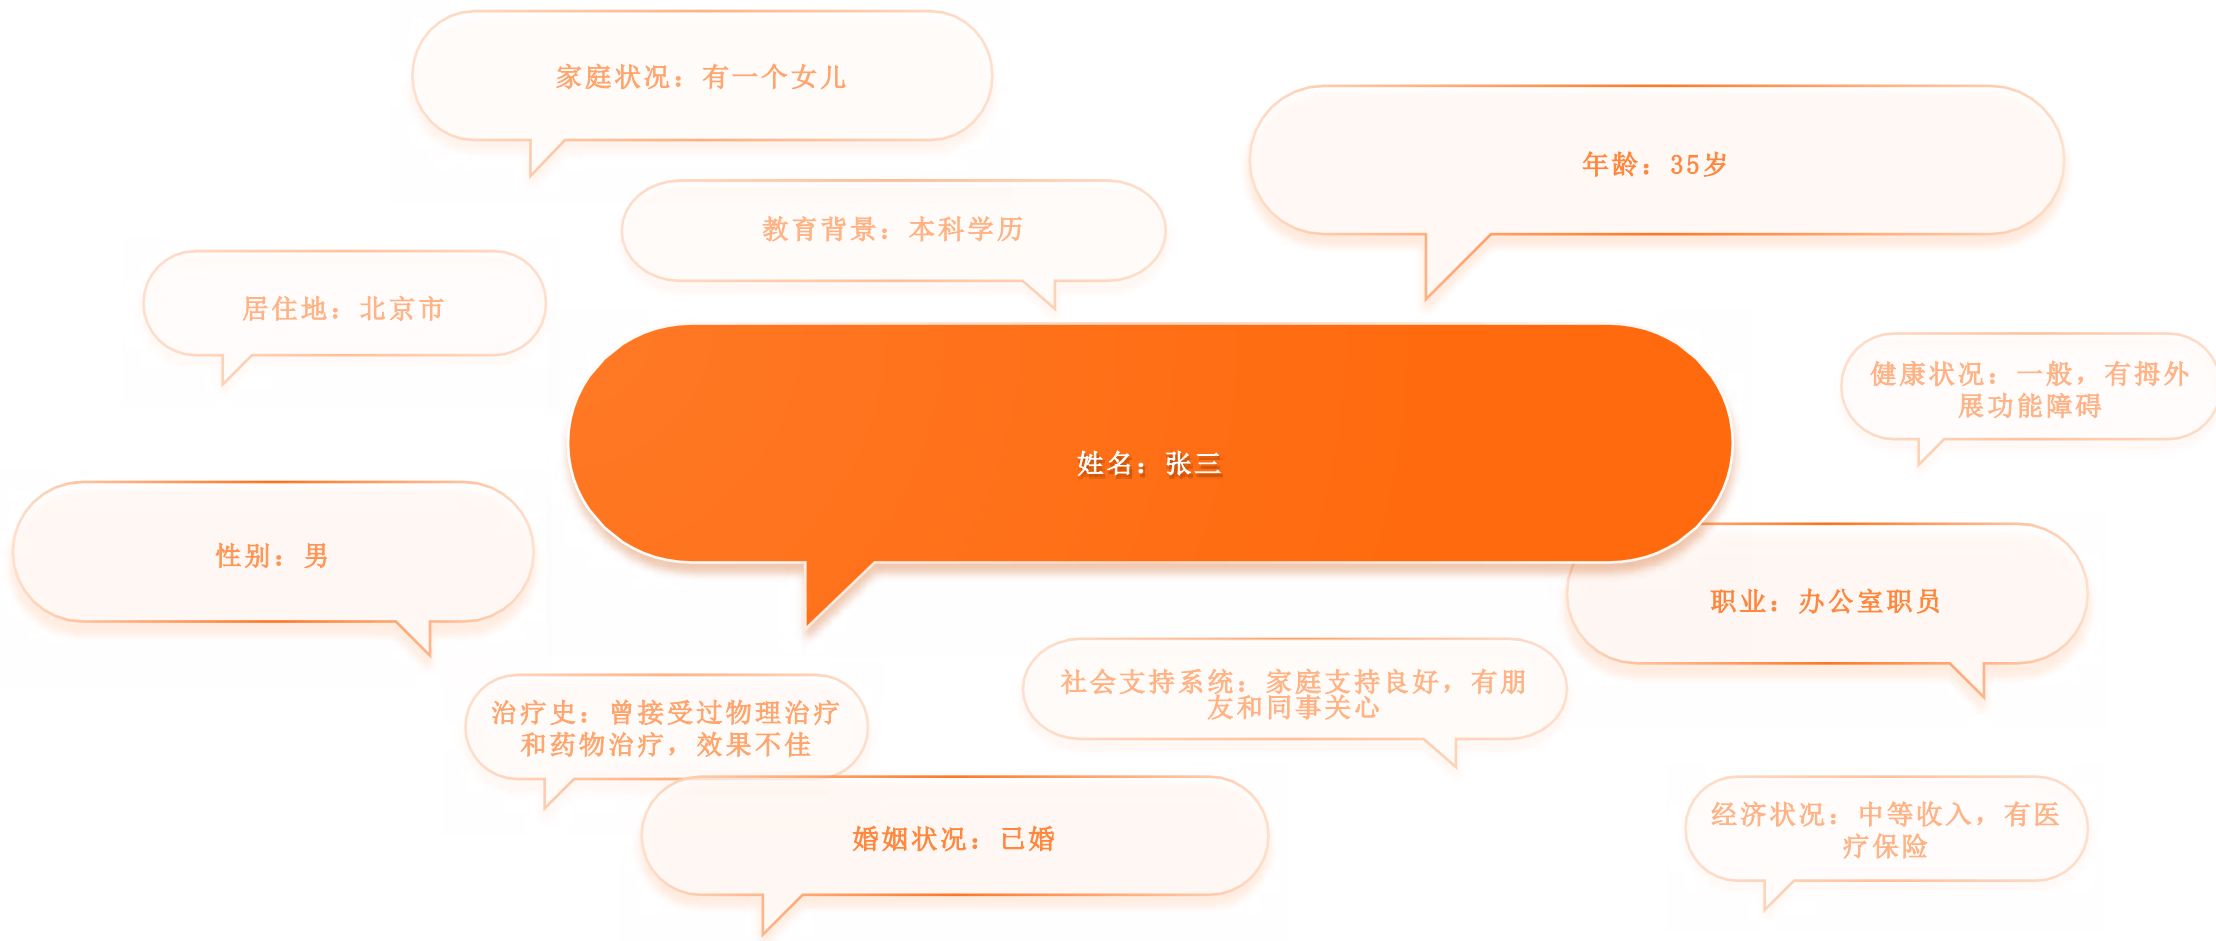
家庭状况：有一个女儿

年龄：35岁

教育背景：本科学历

居住地：北京市

健康状况：一般，有拇外展功能障碍

姓名：张三

性别：男

职业：办公室职员

社会支持系统：家庭支持良好，有朋友和同事关心

治疗史：曾接受过物理治疗和药物治疗，效果不佳

婚姻状况：已婚

经济状况：中等收入，有医疗保险